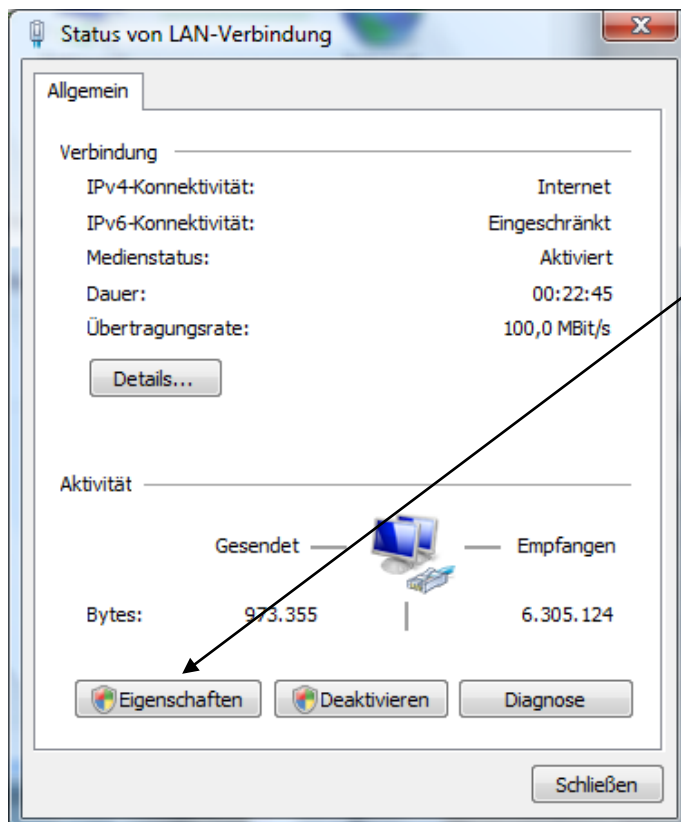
Status von LAN-Verbindung

Allgemein

Verbindung

| | |
|---|---|
| IPv4-Konnektivität: | Internet |
| IPv6-Konnektivität: | Eingeschränkt |
| Medienstatus: | Aktiviert |
| Dauer: | 00:22:45 |
| Übertragungsrate: | 100,0 MBit/s |

Details...

Aktivität

Gesendet — Empfangen

Bytes: 973.355 | 6.305.124

Eigenschaften Deaktivieren Diagnose

Schließen